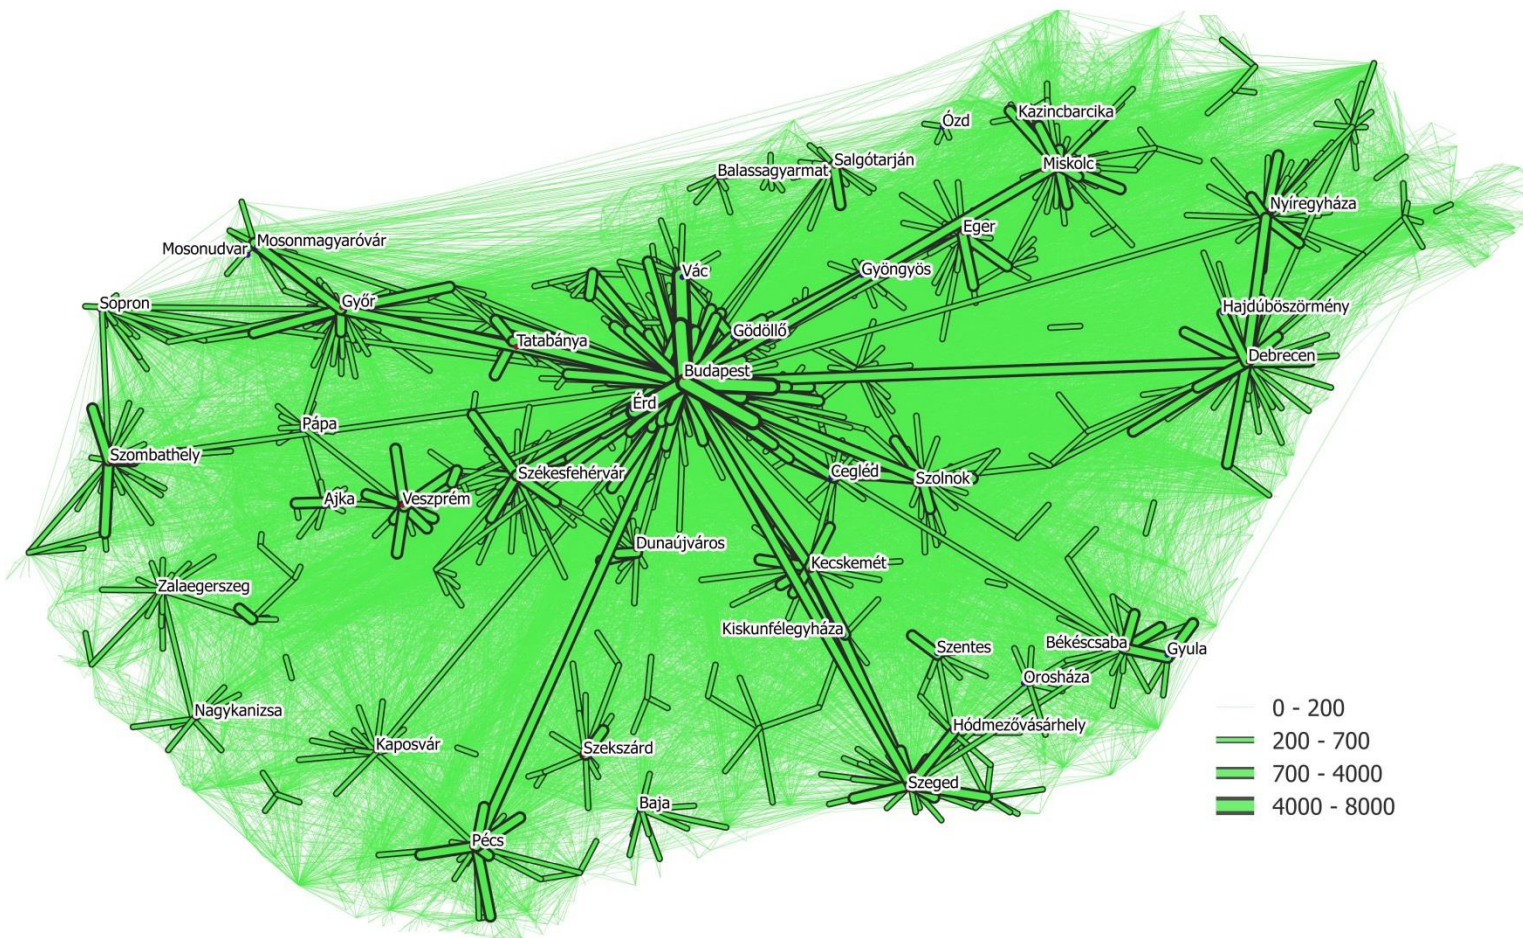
Ózd
Kazincbarcika
Salgótarján
Balassagyarmat
Miskolc
Nyíregyháza
Eger
Mosonudvar
Mosonmagyaróvár
Vác
Gyöngyös
Sopron
Győr
Hajdúböszörmény
Tatabánya
Gödöllő
Debrecen
Budapest
Érd
Pápa
Szombathely
Cegléd
Szolnok
Székesfehérvár
Ajka
Veszprém
Dunaújváros
Kecskemét
Zalaegerszeg
Kiskunfélegyháza
Szentes
Békéscsaba
Gyula
Orosháza
Nagykanizsa
Hódmezővásárhely
Kaposvár
Szekszárd
Szeged
Baja
Pécs
0 - 200
200 - 700
700 - 4000
4000 - 8000